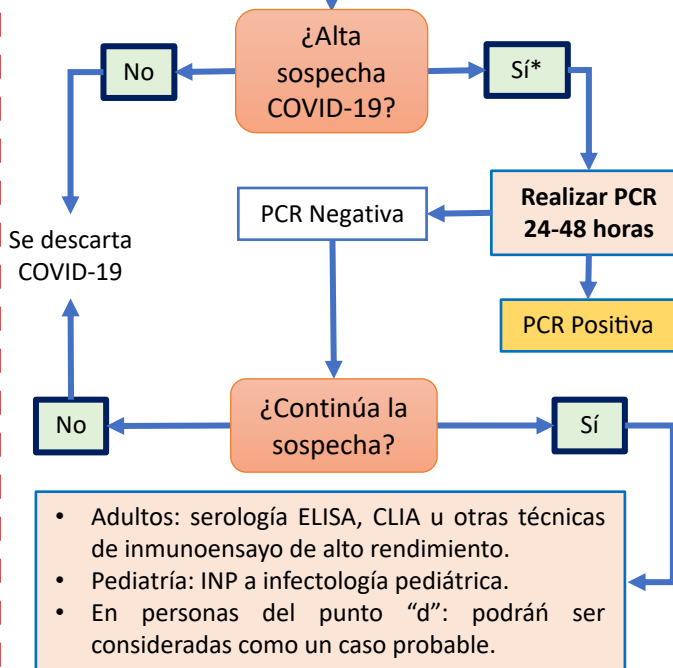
¿Alta sospecha COVID-19?

No

Sí*

Realizar PCR 24-48 horas

PCR Negativa

Se descarta COVID-19

PCR Positiva

¿Continúa la sospecha?

No

Sí

- Adultos: serología ELISA, CLIA u otras técnicas de inmunoensayo de alto rendimiento.
- Pediatría: INP a infectología pediátrica.
- En personas del punto “d”: podrán ser consideradas como un caso probable.